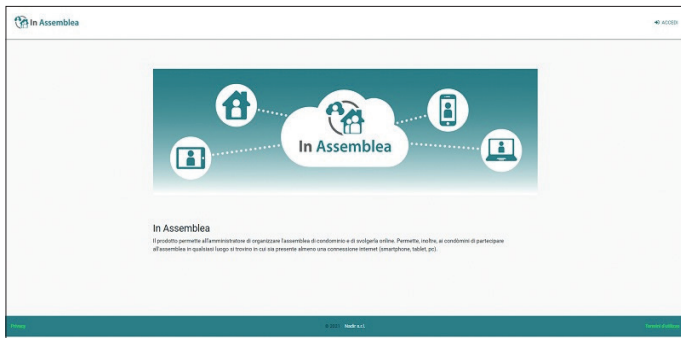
In Assemblea

ACCEDI

In Assemblea

In Assemblea

Il prodotto permette all'amministratore di organizzare l'assemblea di condominio e di svolgerla online. Permette, inoltre, ai condòmini di partecipare all'assemblea in qualsiasi luogo si trovino in cui sia presente almeno una connessione internet (smartphone, tablet, pc).

Privacy

© 2021 Nadir s.r.l.

Termini d'utilizzo